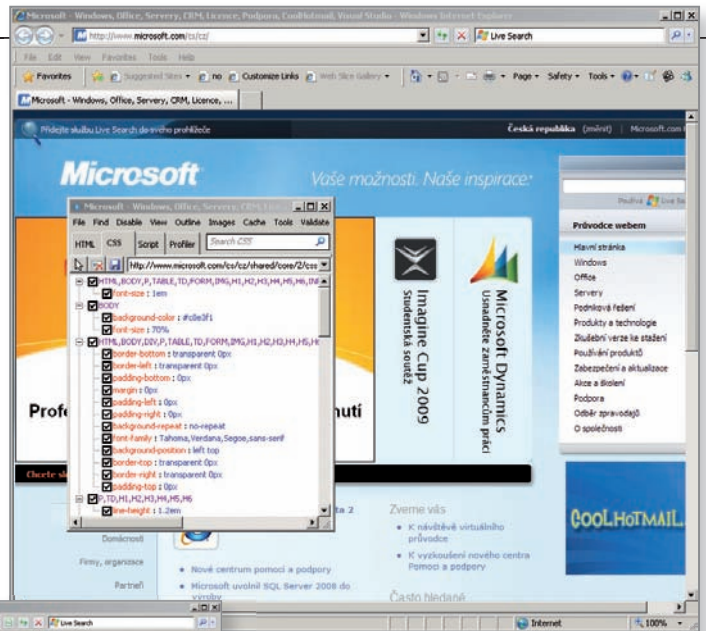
Microsoft - Windows, Office, Servery, CRM, Licence, Podpora, CoolHotmail, Visual Studio - Windows Internet Explorer

http://www.microsoft.com/cs/cz/

Live Search

File Edit View Favorites Tools Help

Favorites Suggested Sites no Customize Links Web Slice Gallery Page Safety Tools

Microsoft - Windows, Office, Servery, CRM, Licence, ...

Přidejte službu Live Search do svého prohlížeče

Česká republika (měnit) | Microsoft.com

Microsoft

Vaše možnosti. Naše inspirace.

Microsoft - Windows, Office, Servery, CRM Lice...

File Find Disable View Outline Images Cache Tools Validate

HTML CSS Script Profiler Search CSS

http://www.microsoft.com/cs/cz/shared/core/2/css

HTML,BODY,P,TABLE,TD,FORM,IMG,H1,H2,H3,H4,H5,H6,INF

font-size : 1em

BODY

background-color : #c8e3f1

font-size : 70%

HTML,BODY,DIV,P,TABLE,TD,FORM,IMG,H1,H2,H3,H4,H5,H6

border-bottom : transparent 0px

border-left : transparent 0px

padding-bottom : 0px

margin : 0px

padding-left : 0px

padding-right : 0px

background-repeat : no-repeat

font-family : Tahoma,Verdana,Segoe,sans-serif

background-position : left top

border-top : transparent 0px

border-right : transparent 0px

padding-top : 0px

P,TD,H1,H2,H3,H4,H5,H6

line-height : 1.2em

Imagine Cup 2009
Studentská soutěž

Microsoft Dynamics
Usnadněte zaměstnancům práci

Profe

nutí

Chcete sl

ta 2

Domácnosti

Firmy, organizace

Partneři

• Nové centrum pomoci a podpory

• Microsoft uvolnil SQL Server 2008 do výroby

Zveme vás

• K návštěvě virtuálního průvodce

• K vyzkoušení nového centra Pomoci a podpory

Často hledané

Používá Live Search

Průvodce webem

Hlavní stránka

Windows

Office

Servery

Podnikové řešení

Produkty a technologie

Zkušební verze ke stažení

Používání produktů

Zabezpečení a aktualizace

Akce a školení

Podpora

Odběr zpravodajů

O společnosti

COOLHOTMAIL

Live Search

Internet

100%